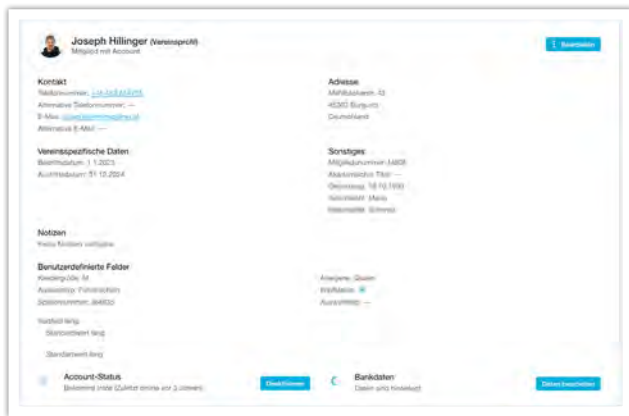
Joseph Hillinger (Vereinsprofil)
Mitglied mit Account

Bearbeiten

Kontakt
Telefonnummer: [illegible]
Alternative Telefonnummer: —
E-Mail: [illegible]
Alternative E-Mail: —

Adresse
Mühlbachstr. 13
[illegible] Burgrieth
Deutschland

Vereinsspezifische Daten
Beitrittsdatum: 1.1.2023
Austrittsdatum: 31.12.2024

Sonstiges
Mitgliedsnummer: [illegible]
Akademischer Titel: —
Geburtstag: 18.10.1990
Spitzname: Mario
Nationalität: Schweiz

Notizen
Keine Notizen vorhanden

Benutzerdefinierte Felder
Kleidergröße: M
Ausweistyp: Führerschein
Spielernummer: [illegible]

Allergien: Gluten
Wahlberater: ✓
Ausweisnr.: —

Textfeld lang
Standardwert lang

Standardwert lang

Account-Status
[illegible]

Deaktivieren

Bankdaten
Daten sind hinterlegt

Daten bearbeiten